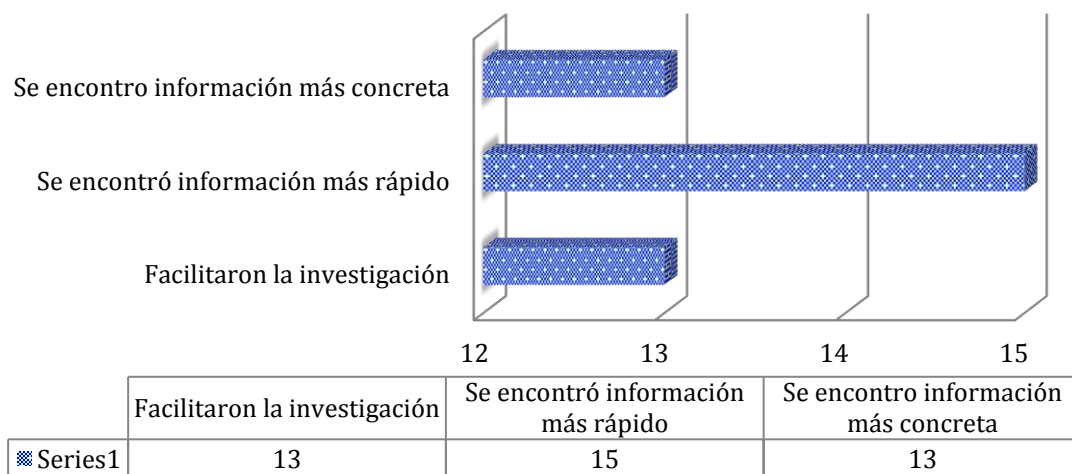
Se encontro información más concreta

Se encontró información más rápido

Facilitaron la investigación

12 13 14 15

| | Facilitaron la investigación | Se encontró información más rápido | Se encontro información más concreta |
|---|---|---|---|
| Series1 | 13 | 15 | 13 |